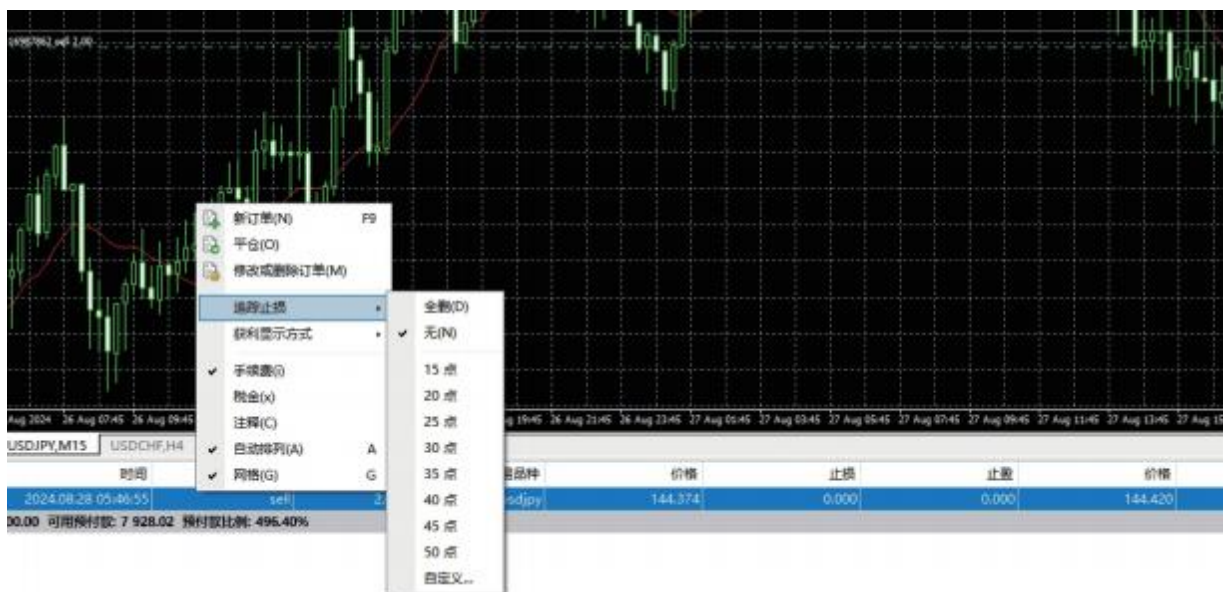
#56987862 sell 2.00

新订单(N) F9
平仓(O)
修改或删除订单(M)

追踪止损
获利显示方式

手续费(I)
税金(x)
注释(C)
自动排列(A) A
网格(G) G

全删(D)
无(N)
15 点
20 点
25 点
30 点
35 点
40 点
45 点
50 点
自定义...

Aug 2024 26 Aug 07:45 26 Aug 09:45

19:45 26 Aug 21:45 26 Aug 23:45 27 Aug 01:45 27 Aug 03:45 27 Aug 05:45 27 Aug 07:45 27 Aug 09:45 27 Aug 11:45 27 Aug 13:45 27 Aug 15

USDJPY,M15 USDCHF,H4

| 时间 | | | 品种 | 价格 | 止损 | 止盈 | 价格 |
|---|---|---|---|---|---|---|---|
| 2024.08.28 05:46:55 | sell | 2. | usdjpy | 144.374 | 0.000 | 0.000 | 144.420 |

00.00 可用预付款: 7 928.02 预付款比例: 496.40%